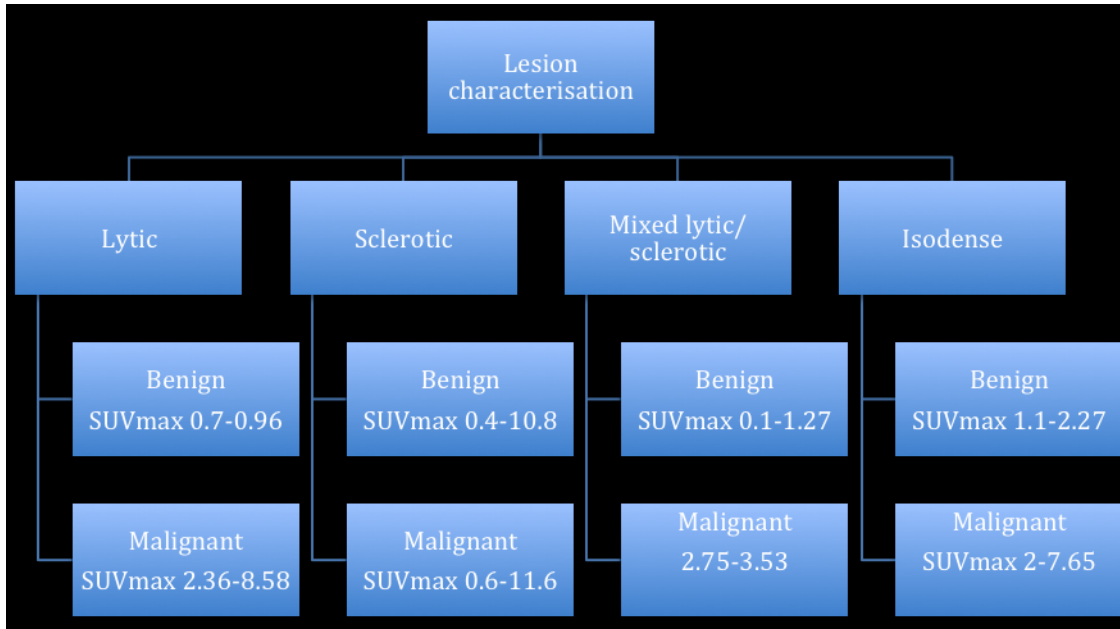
Lesion characterisation

Lytic

Benign
SUVmax 0.7-0.96

Malignant
SUVmax 2.36-8.58

Sclerotic

Benign
SUVmax 0.4-10.8

Malignant
SUVmax 0.6-11.6

Mixed lytic/ sclerotic

Benign
SUVmax 0.1-1.27

Malignant
2.75-3.53

Isodense

Benign
SUVmax 1.1-2.27

Malignant
SUVmax 2-7.65